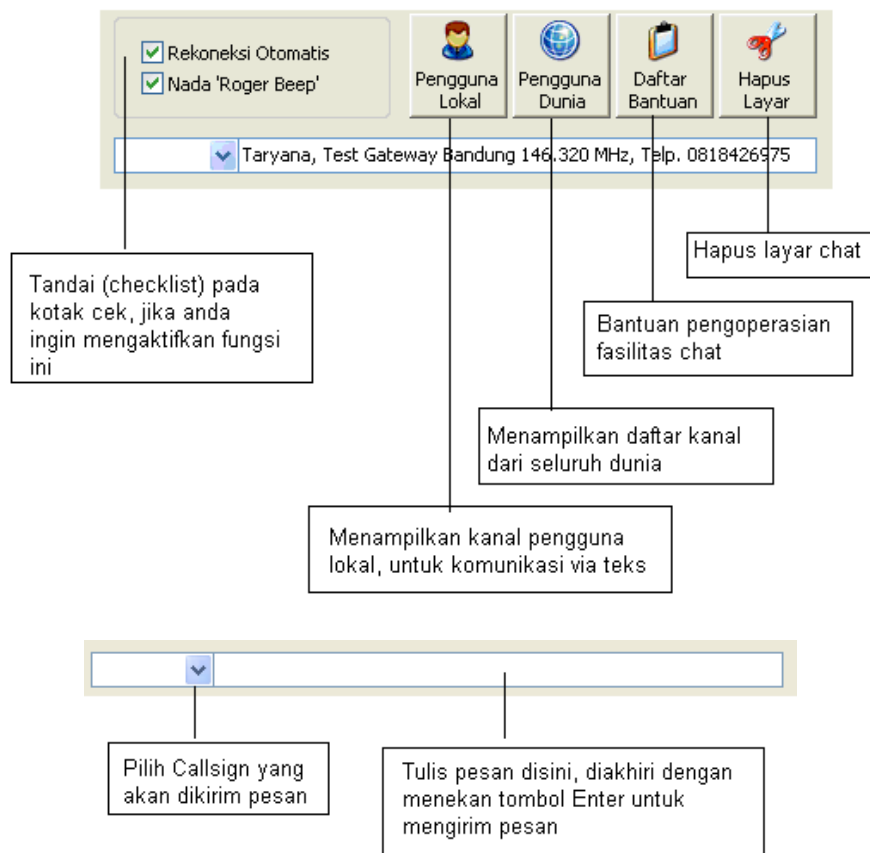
Rekoneksi Otomatis
Nada 'Roger Beep'

Pengguna Lokal

Pengguna Dunia

Daftar Bantuan

Hapus Layar

Taryana, Test Gateway Bandung 146.320 MHz, Telp. 0818426975

Hapus layar chat

Tandai (checklist) pada kotak cek, jika anda ingin mengaktifkan fungsi ini

Bantuan pengoperasian fasilitas chat

Menampilkan daftar kanal dari seluruh dunia

Menampilkan kanal pengguna lokal, untuk komunikasi via teks

Pilih Callsign yang akan dikirim pesan

Tulis pesan disini, diakhiri dengan menekan tombol Enter untuk mengirim pesan